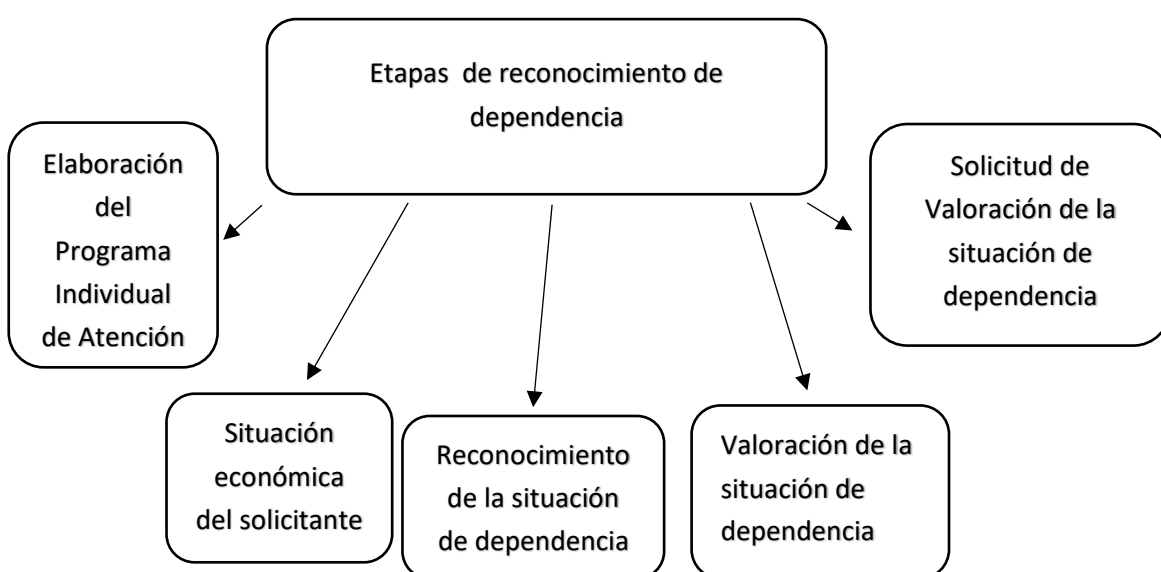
Etapas de reconocimiento de dependencia

Elaboración del Programa Individual de Atención

Solicitud de Valoración de la situación de dependencia

Situación económica del solicitante

Reconocimiento de la situación de dependencia

Valoración de la situación de dependencia